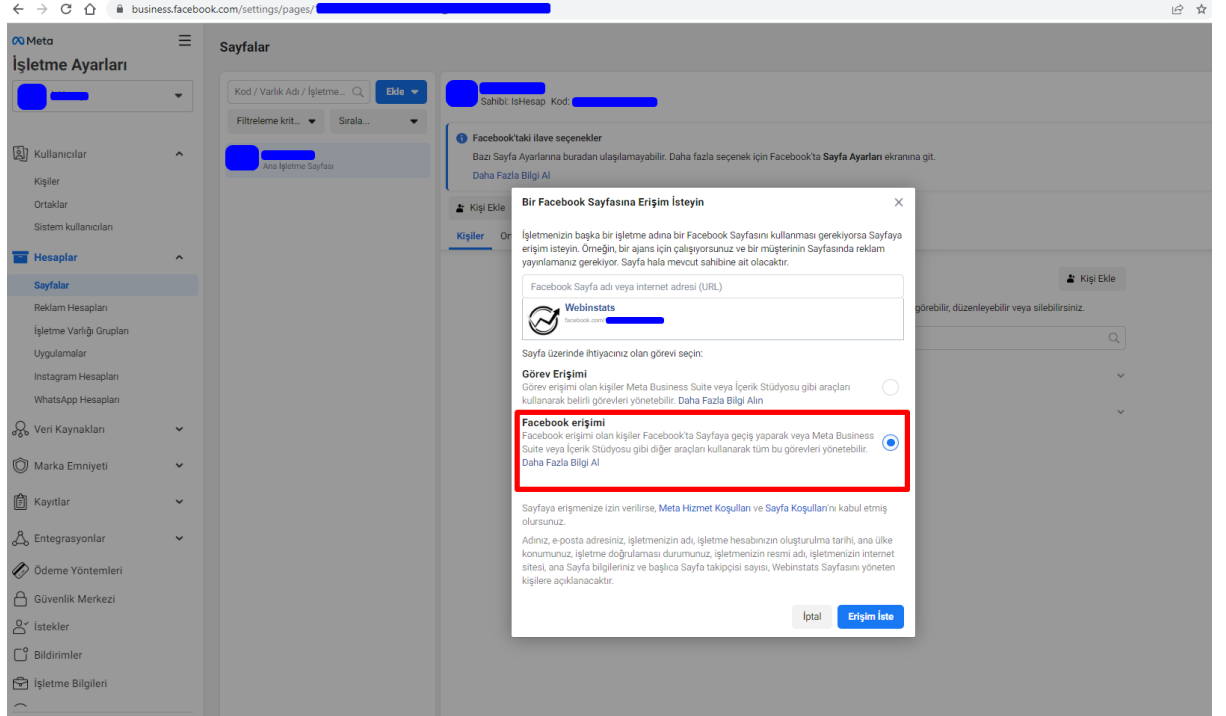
business.facebook.com/settings/pages/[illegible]

Meta
İşletme Ayarları

Kullanıcılar
Kişiler
Ortaklar
Sistem kullanıcıları

Hesaplar
Sayfalar
Reklam Hesapları
İşletme Varlığı Grupları
Uygulamalar
Instagram Hesapları
WhatsApp Hesapları

Veri Kaynakları
Marka Emniyeti
Kayıtlar
Entegrasyonlar
Ödeme Yöntemleri
Güvenlik Merkezi
İstekler
Bildirimler
İşletme Bilgileri

Sayfalar

Kod / Varlık Adı / İşletme...
Ekle
Filtreleme krit...
Sırala...

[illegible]
Ana İşletme Sayfası

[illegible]
Sahibi: IsHesap Kod: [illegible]

Facebook'taki ilave seçenekler
Bazı Sayfa Ayarlarına buradan ulaşılamayabilir. Daha fazla seçenek için Facebook'ta Sayfa Ayarları ekranına git.
Daha Fazla Bilgi Al

Kişi Ekle
Kişiler Or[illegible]

Kişi Ekle
görebilir, düzenleyebilir veya silebilirsiniz.

Bir Facebook Sayfasına Erişim İsteyin

İşletmenizin başka bir işletme adına bir Facebook Sayfasını kullanması gerekiyorsa Sayfaya erişim isteyin. Örneğin, bir ajans için çalışıyorsunuz ve bir müşterinin Sayfasında reklam yayınlamanız gerekiyor. Sayfa hala mevcut sahibine ait olacaktır.

Facebook Sayfa adı veya internet adresi (URL)

Webinstats
facebook.com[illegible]

Sayfa üzerinde ihtiyacınız olan görevi seçin:

Görev Erişimi
Görev erişimi olan kişiler Meta Business Suite veya İçerik Stüdyosu gibi araçları kullanarak belirli görevleri yönetebilir. Daha Fazla Bilgi Alın

Facebook erişimi
Facebook erişimi olan kişiler Facebook'ta Sayfaya geçiş yaparak veya Meta Business Suite veya İçerik Stüdyosu gibi diğer araçları kullanarak tüm bu görevleri yönetebilir. Daha Fazla Bilgi Al

Sayfaya erişmenize izin verilirse, Meta Hizmet Koşulları ve Sayfa Koşulları'nı kabul etmiş olursunuz.

Adınız, e-posta adresiniz, işletmenizin adı, işletme hesabınızın oluşturulma tarihi, ana ülke konumunuz, işletme doğrulaması durumunuz, işletmenizin resmi adı, işletmenizin internet sitesi, ana Sayfa bilgileriniz ve başlıca Sayfa takipçisi sayısı, Webinstats Sayfasını yöneten kişilere açıklanacaktır.

İptal
Erişim İste